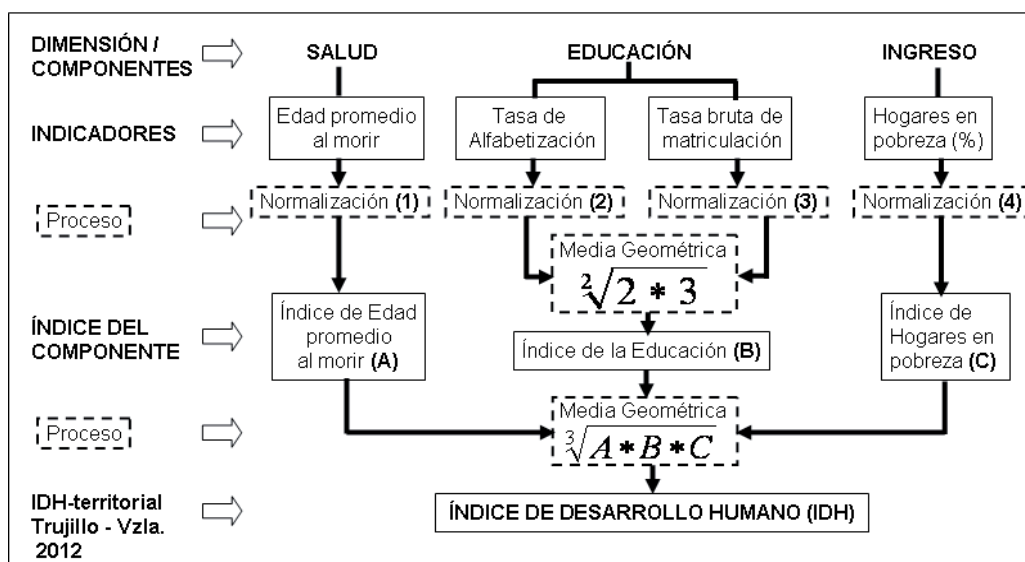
DIMENSIÓN / COMPONENTES

SALUD

EDUCACIÓN

INGRESO

INDICADORES

Edad promedio al morir

Tasa de Alfabetización

Tasa bruta de matriculación

Hogares en pobreza (%)

Proceso

Normalización (1)

Normalización (2)

Normalización (3)

Normalización (4)

Media Geométrica

$\sqrt[2]{2 * 3}$

ÍNDICE DEL COMPONENTE

Índice de Edad promedio al morir (A)

Índice de la Educación (B)

Índice de Hogares en pobreza (C)

Proceso

Media Geométrica

$\sqrt[3]{A * B * C}$

IDH-territorial Trujillo - Vzla. 2012

ÍNDICE DE DESARROLLO HUMANO (IDH)